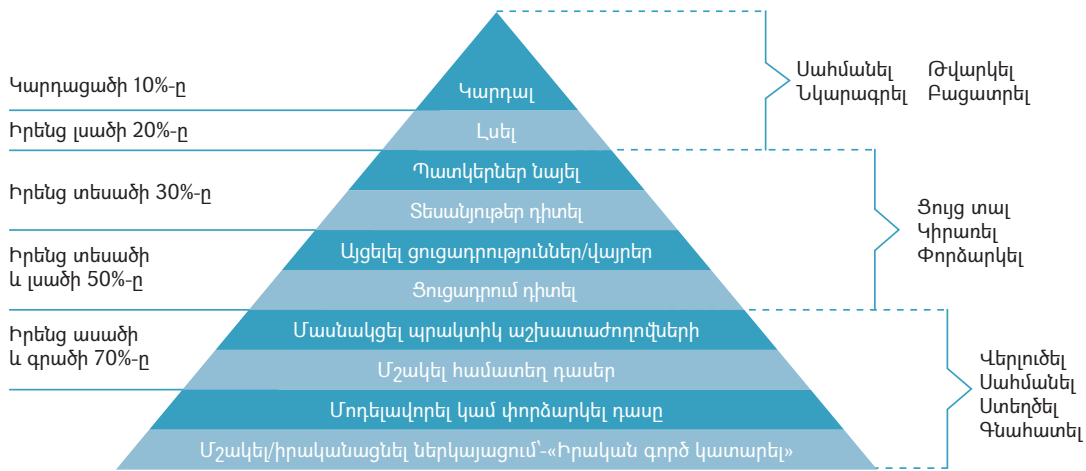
Կարդացածի 10%-ը

Իրենց լսածի 20%-ը

Իրենց տեսածի 30%-ը

Իրենց տեսածի և լսածի 50%-ը

Իրենց ասածի և գրածի 70%-ը

Կարդալ

Լսել

Պատկերներ նայել

Տեսանյութեր դիտել

Այցելել ցուցադրություններ/վայրեր

Ցուցադրում դիտել

Մասնակցել պրակտիկ աշխատաժողովների

Մշակել համատեղ դասեր

Մոդելավորել կամ փորձարկել դասը

Մշակել/իրականացնել ներկայացում՝ «Իրական գործ կատարել»

Սահմանել Թվարկել
Նկարագրել Բացատրել

Ցույց տալ
Կիրառել
Փորձարկել

Վերլուծել
Սահմանել
Ստեղծել
Գնահատել